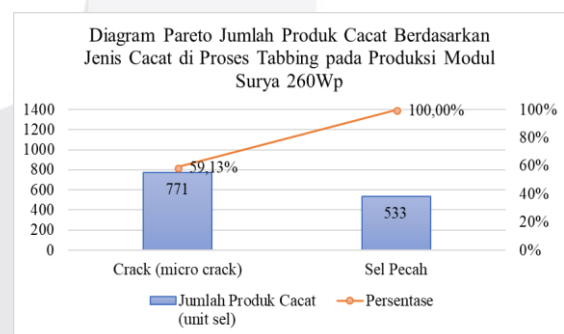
Diagram Pareto Jumlah Produk Cacat Berdasarkan Jenis Cacat di Proses Tabbing pada Produksi Modul Surya 260Wp

1400
1200
1000
800
600
400
200
0

100%
80%
60%
40%
20%
0%

59,13%
100,00%

771
533

Crack (micro crack)
Sel Pecah

Jumlah Produk Cacat (unit sel)
Persentase